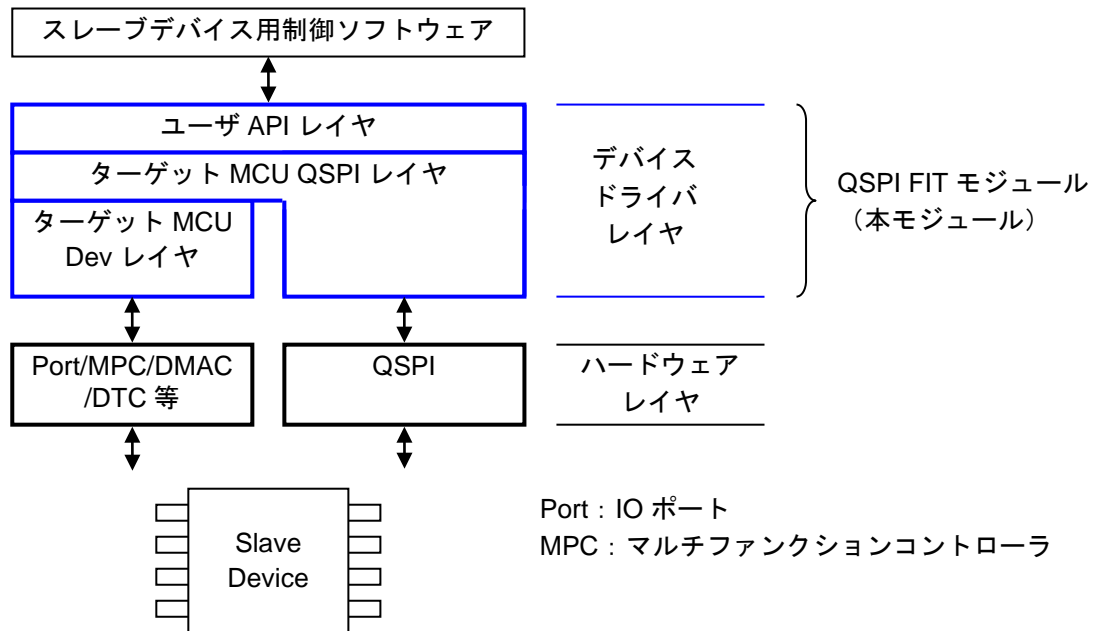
スレーブデバイス用制御ソフトウェア

ユーザ API レイヤ

ターゲット MCU QSPI レイヤ

ターゲット MCU Dev レイヤ

デバイス ドライバ レイヤ

QSPI FIT モジュール （本モジュール）

Port/MPC/DMAC /DTC 等

QSPI

ハードウェア レイヤ

Slave Device

Port：IO ポート
MPC：マルチファンクションコントローラ